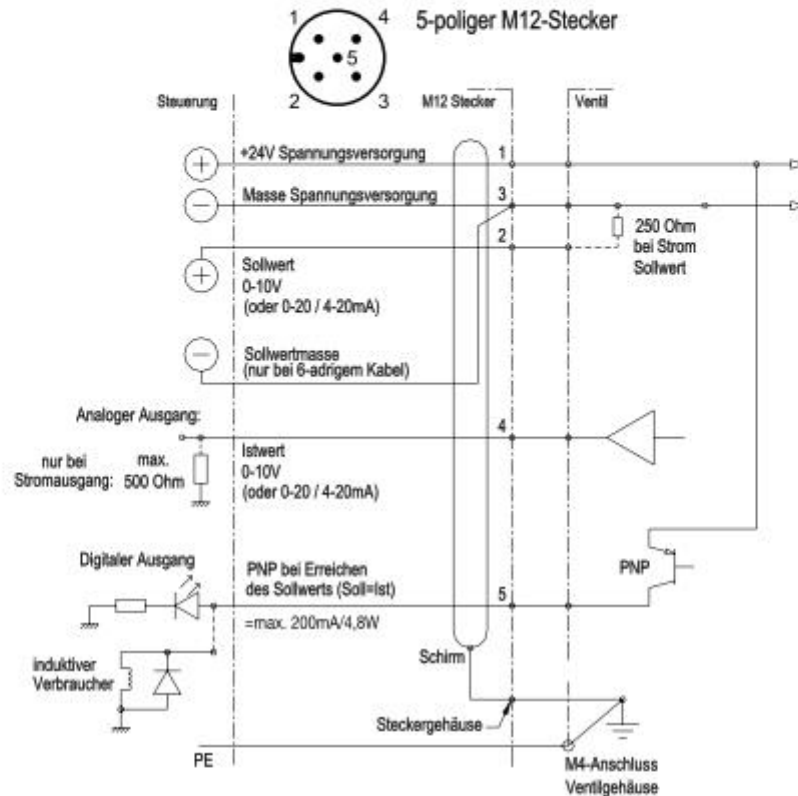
1
4
5
2
3
5-poliger M12-Stecker

Steuerung
M12 Stecker
Ventil

+24V Spannungsversorgung
1
Masse Spannungsversorgung
3
2
250 Ohm bei Strom Sollwert

Sollwert 0-10V (oder 0-20 / 4-20mA)

Sollwertmasse (nur bei 6-adrigem Kabel)

Analoger Ausgang:
4
nur bei Stromausgang:
max. 500 Ohm
Istwert 0-10V (oder 0-20 / 4-20mA)

Digitaler Ausgang
PNP bei Erreichen des Sollwerts (Soll=Ist)
5
PNP
=max. 200mA/4,8W

induktiver Verbraucher
Schirm
Steckergehäuse
PE
M4-Anschluss Ventilgehäuse